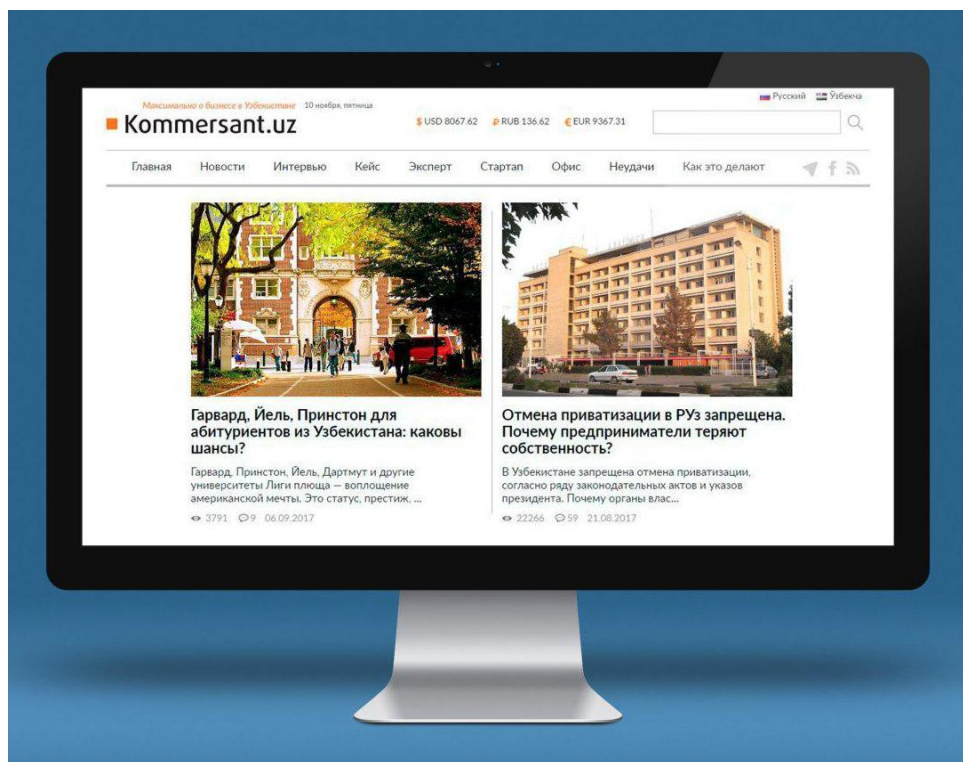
Максимально о бизнесе в Узбекистане 10 ноября, пятница

Kommersant.uz

$ USD 8067.62 ₽ RUB 136.62 € EUR 9367.31

Русский Ўзбекча

Главная Новости Интервью Кейс Эксперт Стартап Офис Неудачи Как это делают

Гарвард, Йель, Принстон для абитуриентов из Узбекистана: каковы шансы?

Гарвард, Принстон, Йель, Дартмут и другие университеты Лиги плюща — воплощение американской мечты. Это статус, престиж, ...

3791 9 06.09.2017

Отмена приватизации в РУз запрещена. Почему предприниматели теряют собственность?

В Узбекистане запрещена отмена приватизации, согласно ряду законодательных актов и указов президента. Почему органы влас...

22266 59 21.08.2017